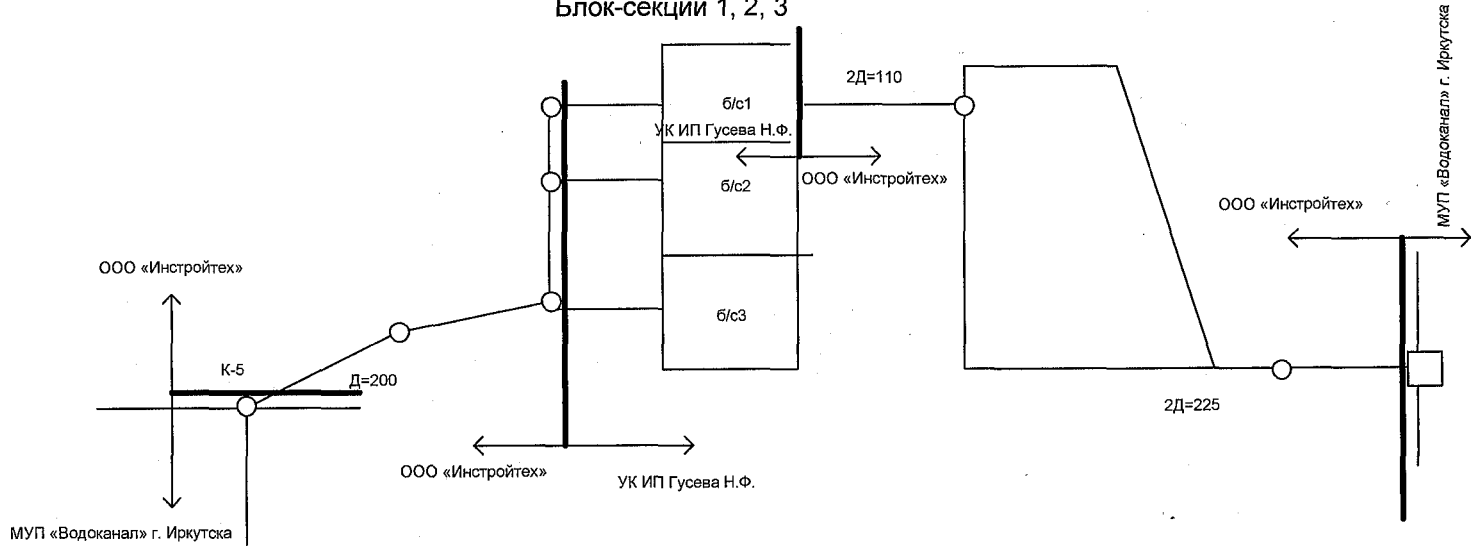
Блок-секции 1, 2, 3

2Д=110

б/с1

УК ИП Гусева Н.Ф.

ООО «Инстройтех»

б/с2

МУП «Водоканал» г. Иркутска

ООО «Инстройтех»

ООО «Инстройтех»

б/с3

К-5

Д=200

2Д=225

ООО «Инстройтех»

УК ИП Гусева Н.Ф.

МУП «Водоканал» г. Иркутска